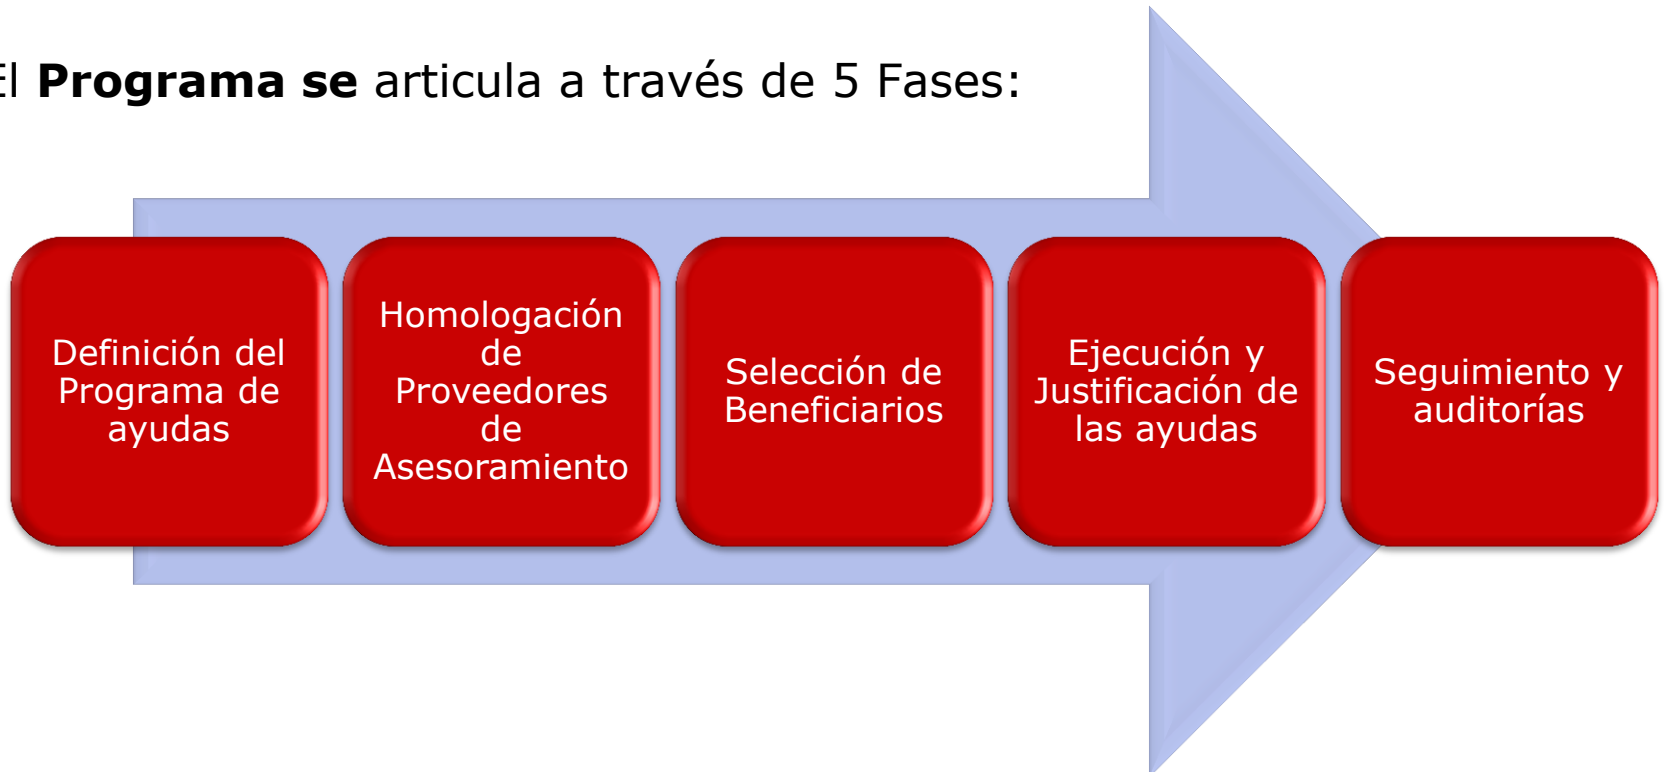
El **Programa se** articula a través de 5 Fases:

Definición del Programa de ayudas

Homologación de Proveedores de Asesoramiento

Selección de Beneficiarios

Ejecución y Justificación de las ayudas

Seguimiento y auditorías